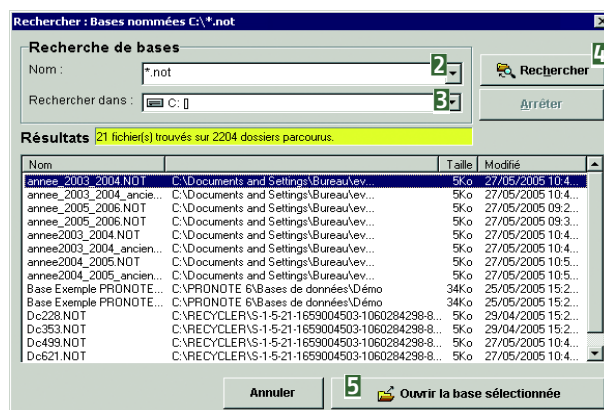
Rechercher : Bases nommées C:\*.not

Recherche de bases

Nom : *.not 2

Rechercher dans : C: [] 3

4 Rechercher

Arrêter

Résultats 21 fichier(s) trouvés sur 2204 dossiers parcourus.

| Nom | | Taille | Modifié |
|---|---|---|---|
| annee_2003_2004.NOT | C:\Documents and Settings\Bureau\ev... | 5Ko | 27/05/2005 10:4... |
| annee_2003_2004_ancie... | C:\Documents and Settings\Bureau\ev... | 5Ko | 27/05/2005 10:4... |
| annee_2005_2006.NOT | C:\Documents and Settings\Bureau\ev... | 5Ko | 27/05/2005 09:2... |
| annee_2005_2006.NOT | C:\Documents and Settings\Bureau\ev... | 5Ko | 27/05/2005 09:3... |
| annee2003_2004.NOT | C:\Documents and Settings\Bureau\ev... | 5Ko | 27/05/2005 10:4... |
| annee2003_2004_ancien... | C:\Documents and Settings\Bureau\ev... | 5Ko | 27/05/2005 10:4... |
| annee2004_2005.NOT | C:\Documents and Settings\Bureau\ev... | 5Ko | 27/05/2005 10:5... |
| annee2004_2005_ancien... | C:\Documents and Settings\Bureau\ev... | 5Ko | 27/05/2005 10:5... |
| Base Exemple PRONOTE... | C:\PRONOTE 6\Bases de données\Démo | 34Ko | 25/05/2005 15:2... |
| Base Exemple PRONOTE... | C:\PRONOTE 6\Bases de données\Démo | 34Ko | 25/05/2005 15:2... |
| Dc228.NOT | C:\RECYCLER\S-1-5-21-1659004503-1060284298-8... | 5Ko | 29/04/2005 15:2... |
| Dc353.NOT | C:\RECYCLER\S-1-5-21-1659004503-1060284298-8... | 5Ko | 29/04/2005 15:2... |
| Dc499.NOT | C:\RECYCLER\S-1-5-21-1659004503-1060284298-8... | 5Ko | 27/05/2005 10:4... |
| Dc621.NOT | C:\RECYCLER\S-1-5-21-1659004503-1060284298-8... | 5Ko | 27/05/2005 10:4... |

Annuler

5 Ouvrir la base sélectionnée